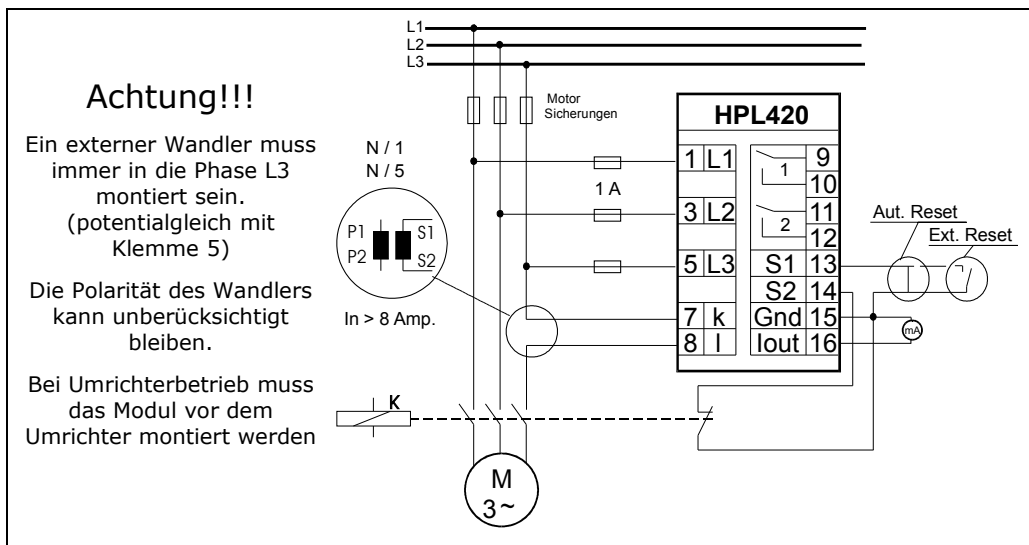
Achtung!!!

Ein externer Wandler muss immer in die Phase L3 montiert sein. (potentialgleich mit Klemme 5)

Die Polarität des Wandlers kann unberücksichtigt bleiben.

Bei Umrichterbetrieb muss das Modul vor dem Umrichter montiert werden

L1
L2
L3

Motor Sicherungen

N / 1
N / 5

1 A

P1
P2
S1
S2

In > 8 Amp.

HPL420

1 L1
3 L2
5 L3
7 k
8 l

1
2
9
10
11
12
S1 13
S2 14
Gnd 15
Iout 16

Aut. Reset
Ext. Reset

mA

K

M
3~